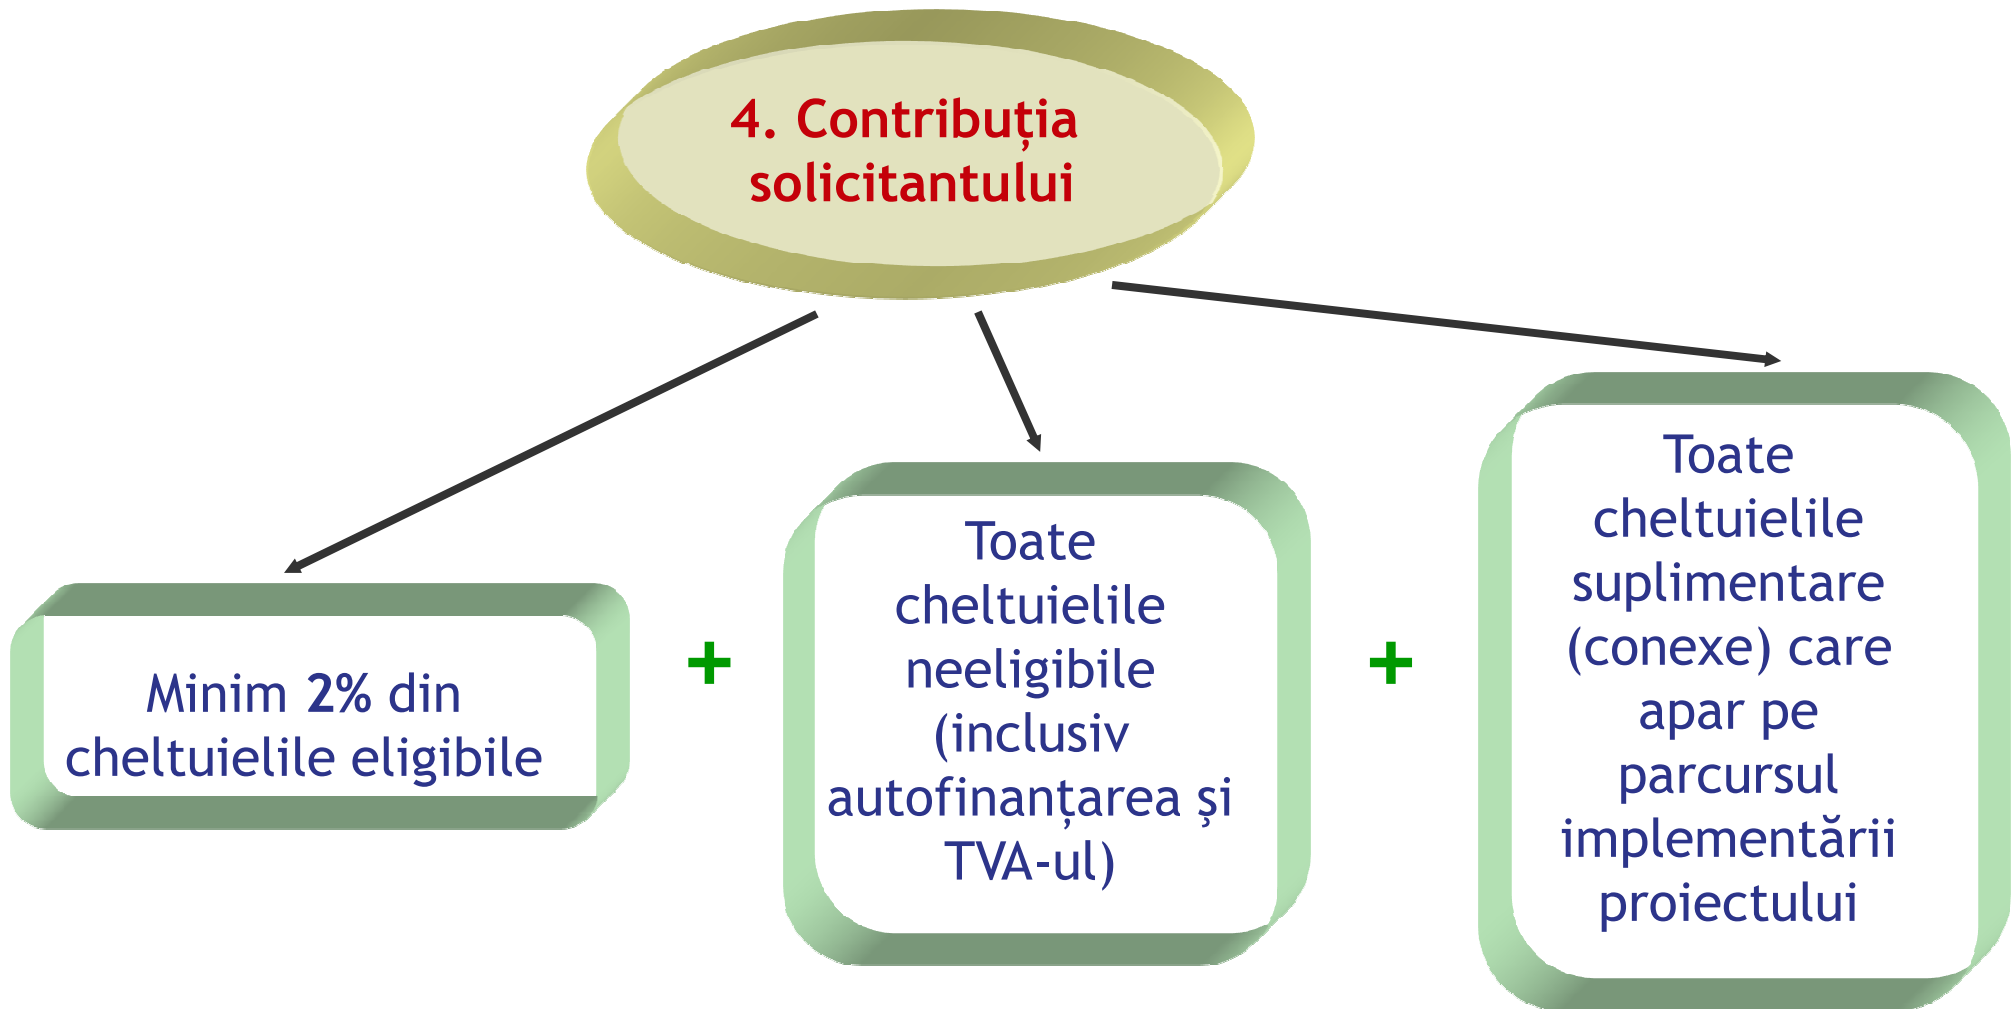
4. Contribuția solicitantului

Minim 2% din cheltuielile eligibile

+

Toate cheltuielile neeligibile (inclusiv autofinanțarea și TVA-ul)

+

Toate cheltuielile suplimentare (conexe) care apar pe parcursul implementării proiectului